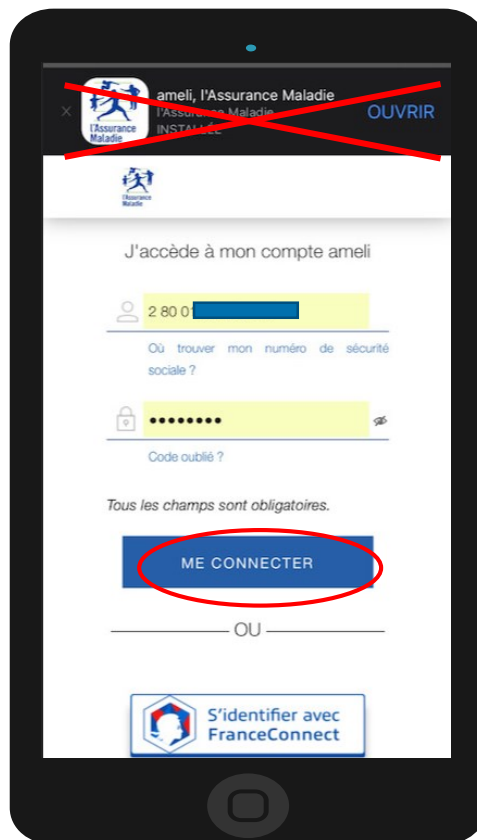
×
l'Assurance Maladie
ameli, l'Assurance Maladie
l'Assurance Maladie
INSTALLÉ
OUVRIR

l'Assurance Maladie

J'accède à mon compte ameli

2 80 01 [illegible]

Où trouver mon numéro de sécurité sociale ?

••••••••

Code oublié ?

Tous les champs sont obligatoires.

ME CONNECTER

OU

S'identifier avec FranceConnect